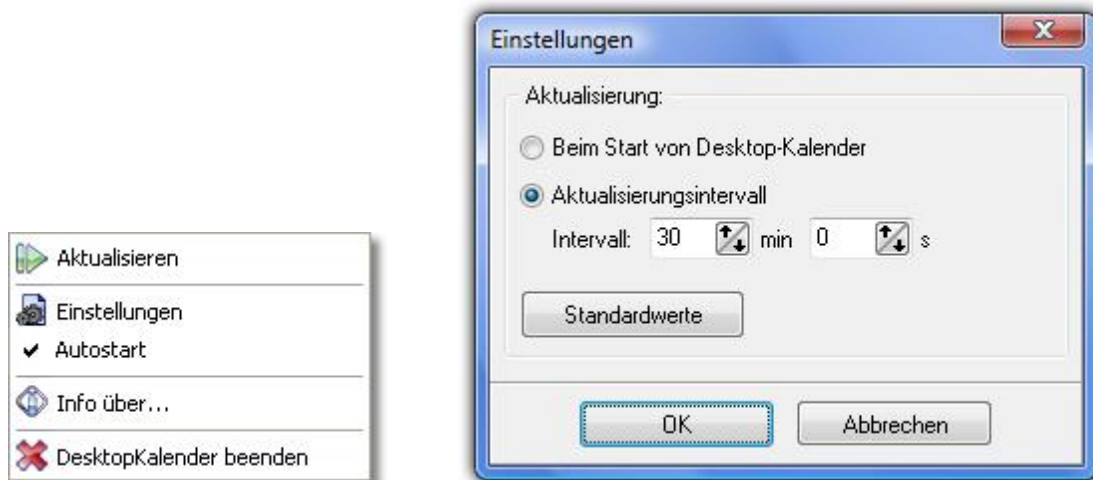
Aktualisieren

Einstellungen

Autostart

Info über...

DesktopKalender beenden

Einstellungen

Aktualisierung:

Beim Start von Desktop-Kalender

Aktualisierungsintervall

Intervall: 30 min 0 s

Standardwerte

OK

Abbrechen